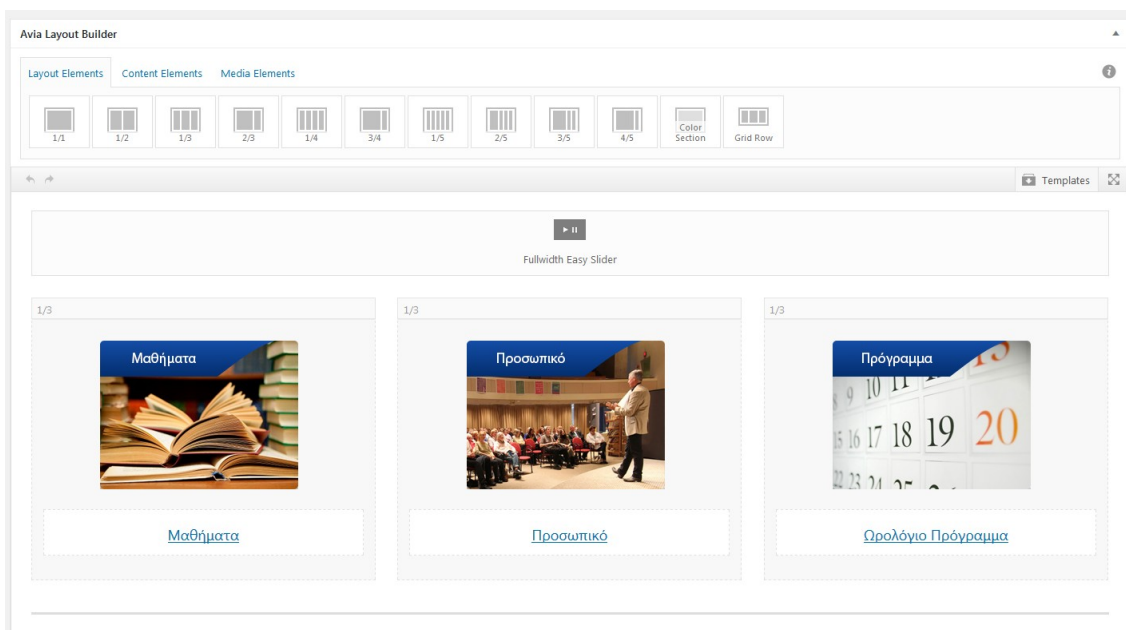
Avia Layout Builder

Layout Elements Content Elements Media Elements

1/1 1/2 1/3 2/3 1/4 3/4 1/5 2/5 3/5 4/5 Color Section Grid Row

Templates

Fullwidth Easy Slider

1/3

Μαθήματα

Μαθήματα

1/3

Προσωπικό

Προσωπικό

1/3

Πρόγραμμα

9 10 11 15 16 17 18 19 20 22 23 24 25

Ωρολόγιο Πρόγραμμα